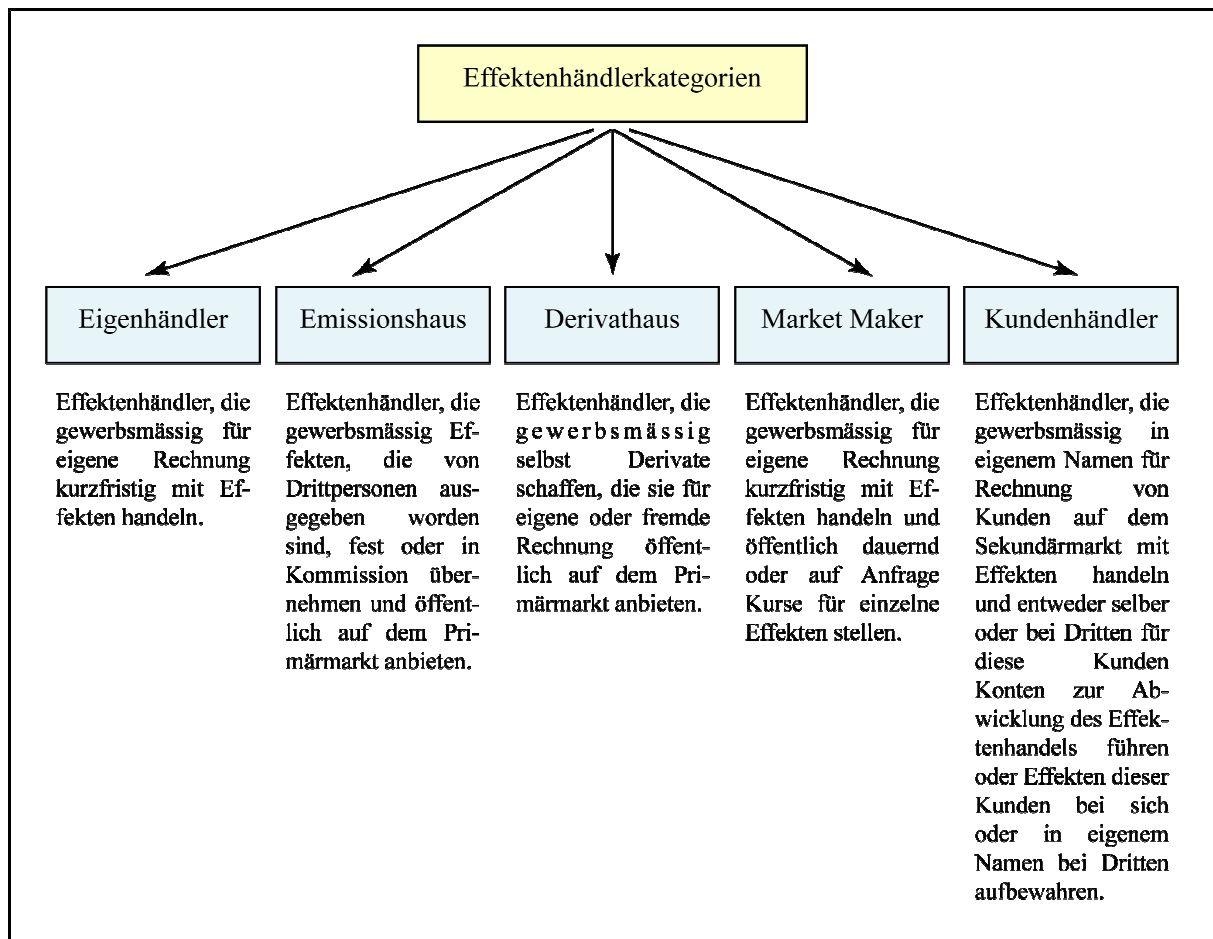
Effektenhändlerkategorien

Eigenhändler

Effektenhändler, die gewerbsmässig für eigene Rechnung kurzfristig mit Effekten handeln.

Emissionshaus

Effektenhändler, die gewerbsmässig Effekten, die von Drittpersonen ausgegeben worden sind, fest oder in Kommission übernehmen und öffentlich auf dem Primärmarkt anbieten.

Derivathaus

Effektenhändler, die gewerbsmässig selbst Derivate schaffen, die sie für eigene oder fremde Rechnung öffentlich auf dem Primärmarkt anbieten.

Market Maker

Effektenhändler, die gewerbsmässig für eigene Rechnung kurzfristig mit Effekten handeln und öffentlich dauernd oder auf Anfrage Kurse für einzelne Effekten stellen.

Kundenhändler

Effektenhändler, die gewerbsmässig in eigenem Namen für Rechnung von Kunden auf dem Sekundärmarkt mit Effekten handeln und entweder selber oder bei Dritten für diese Kunden Konten zur Abwicklung des Effektenhandels führen oder Effekten dieser Kunden bei sich oder in eigenem Namen bei Dritten aufbewahren.